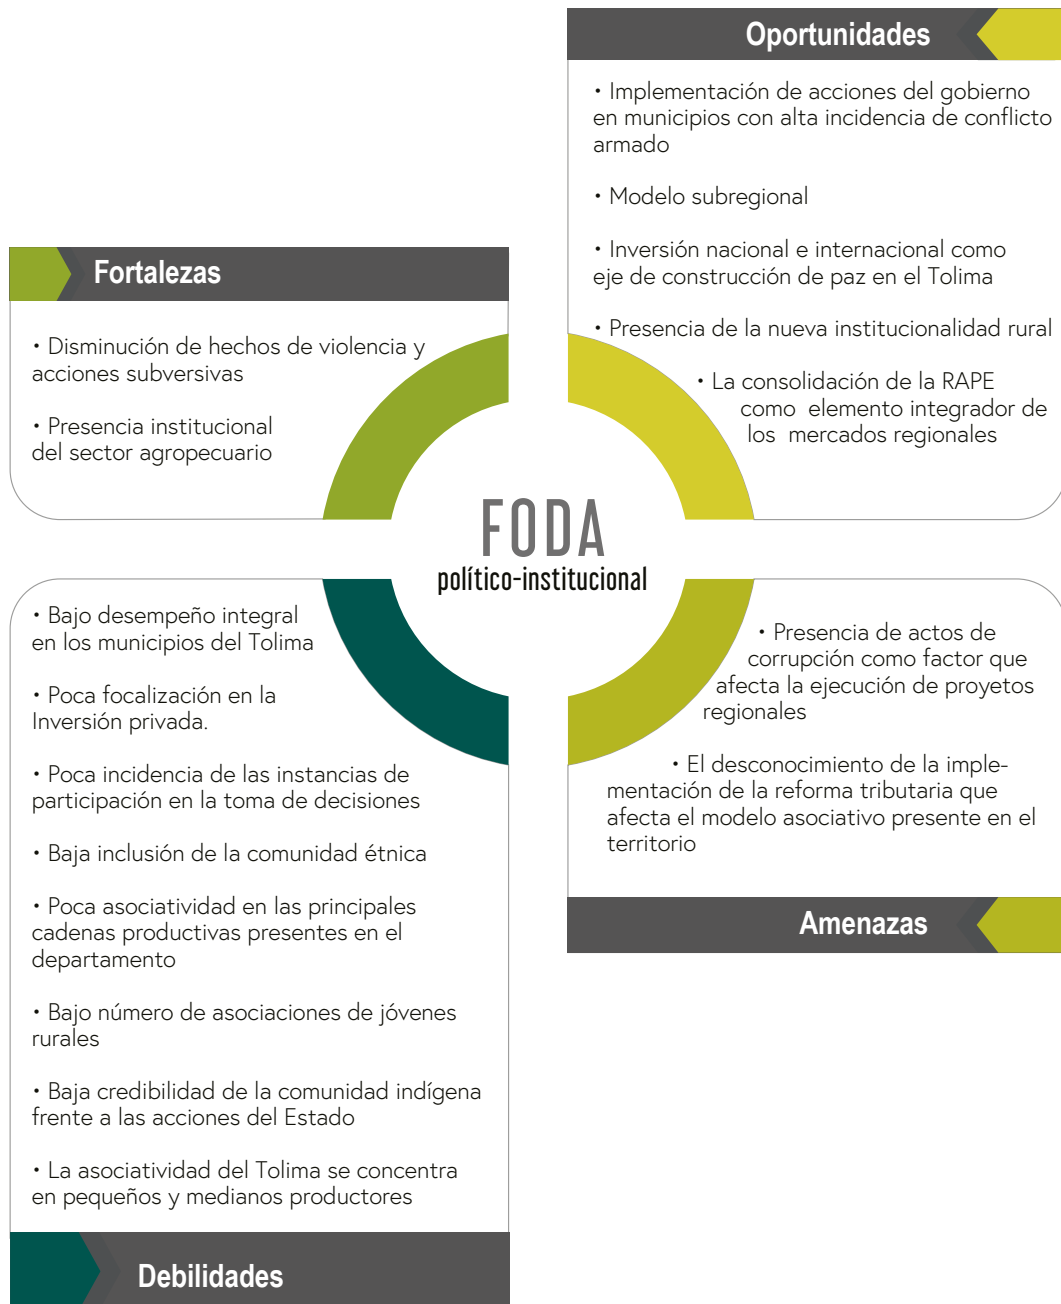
Oportunidades

• Implementación de acciones del gobierno en municipios con alta incidencia de conflicto armado

• Modelo subregional

• Inversión nacional e internacional como eje de construcción de paz en el Tolima

• Presencia de la nueva institucionalidad rural

• La consolidación de la RAPE como elemento integrador de los mercados regionales

Fortalezas

• Disminución de hechos de violencia y acciones subversivas

• Presencia institucional del sector agropecuario

FODA
político-institucional

• Bajo desempeño integral en los municipios del Tolima

• Poca focalización en la Inversión privada.

• Poca incidencia de las instancias de participación en la toma de decisiones

• Baja inclusión de la comunidad étnica

• Poca asociatividad en las principales cadenas productivas presentes en el departamento

• Bajo número de asociaciones de jóvenes rurales

• Baja credibilidad de la comunidad indígena frente a las acciones del Estado

• La asociatividad del Tolima se concentra en pequeños y medianos productores

Debilidades

• Presencia de actos de corrupción como factor que afecta la ejecución de proyetos regionales

• El desconocimiento de la implementación de la reforma tributaria que afecta el modelo asociativo presente en el territorio

Amenazas